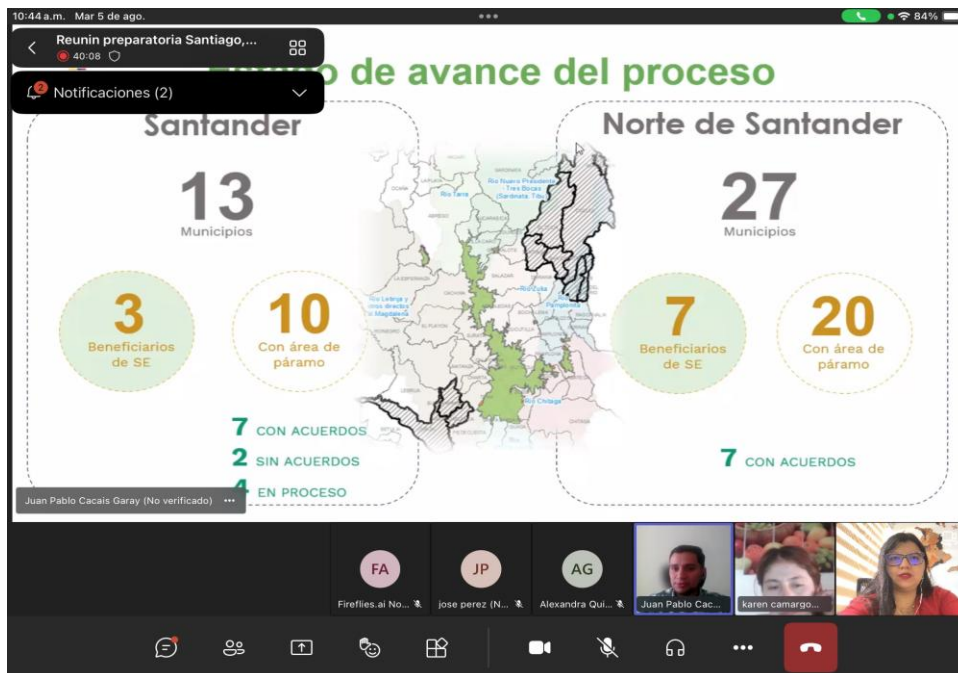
10:44 a.m. Mar 5 de ago.

84%

Reunin preparatoria Santiago,...
40:08

Notificaciones (2)

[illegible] de avance del proceso

Santander

13
Municipios

3
Beneficiarios de SE

10
Con área de páramo

7 CON ACUERDOS
2 SIN ACUERDOS
4 EN PROCESO

Norte de Santander

27
Municipios

7
Beneficiarios de SE

20
Con área de páramo

7 CON ACUERDOS

Río Nuevo Presidente - Tres Bocas (Sardinata, Tibú)
Río Tarra
Río Zulia
Pamplonita
Río Chitagá
Río Lebrija y otros directos al Magdalena

Juan Pablo Cacais Garay (No verificado)

FA
Fireflies.ai No...
JP
jose perez (N...
AG
Alexandra Qui...
Juan Pablo Cac...
karen camargo...